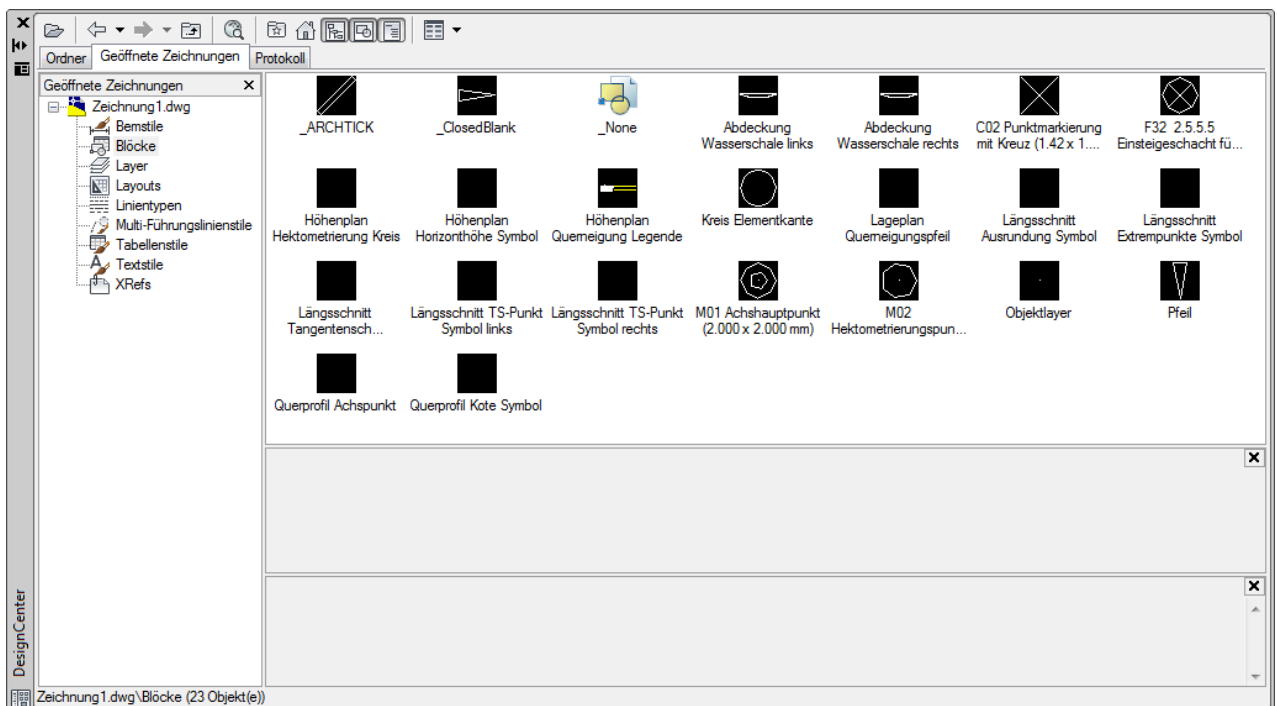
Ordner Geöffnete Zeichnungen Protokoll

Geöffnete Zeichnungen

Zeichnung1.dwg
Bemstile
Blöcke
Layer
Layouts
Linientypen
Multi-Führungslinienstile
Tabellenstile
Textstile
XRefs

_ARCHTICK
_ClosedBlank
_None
Abdeckung Wasserschale links
Abdeckung Wasserschale rechts
C02 Punktmarkierung mit Kreuz (1.42 x 1....
F32 2.5.5.5 Einsteigeschacht fü...
Höhenplan Hektometrierung Kreis
Höhenplan Horizonthöhe Symbol
Höhenplan Querneigung Legende
Kreis Elementkante
Lageplan Querneigungspfeil
Längsschnitt Ausrundung Symbol
Längsschnitt Extrempunkte Symbol
Längsschnitt Tangentensch...
Längsschnitt TS-Punkt Symbol links
Längsschnitt TS-Punkt Symbol rechts
M01 Achshauptpunkt (2.000 x 2.000 mm)
M02 Hektometrierungspun...
Objektlayer
Pfeil
Querprofil Achspunkt
Querprofil Kote Symbol

DesignCenter

Zeichnung1.dwg\Blöcke (23 Objekt(e))